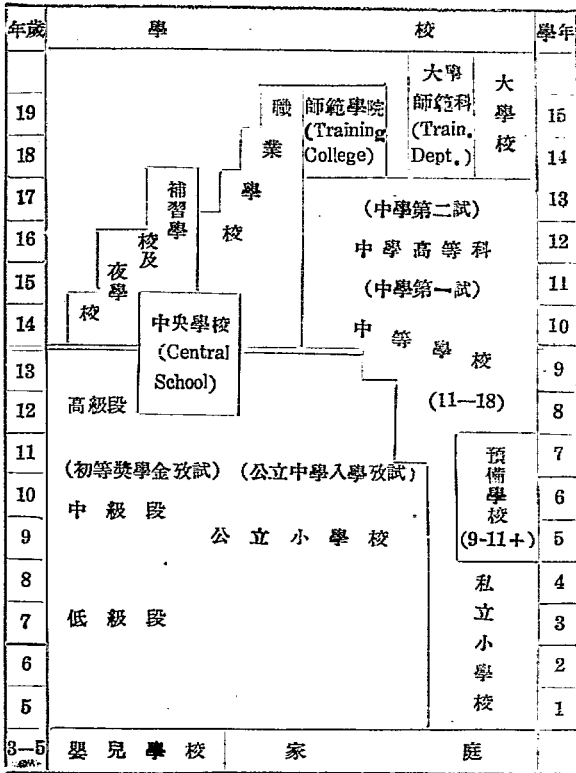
| 年歲 | 學 校 | 學年 |
|---|---|---|
| 19 | 職業學校 師範學院 (Training College) 大學師範科 (Train. Dept.) 大學校 | 15 |
| 18 | | 14 |
| 17 | 補習學校及夜學校 | 13 |
| 16 | (中學第二試) | 12 |
| 15 | 中學高等科 | 11 |
| 14 | (中學第一試) 中央學校 (Central School) | 10 |
| 13 | 中等學校 | 9 |
| 12 | 高級段 (11—18) | 8 |
| 11 | (初等獎學金攷試) (公立中學入學攷試) 預備學校 (9-11+) | 7 |
| 10 | 中級段 | 6 |
| 9 | 公立小學校 | 5 |
| 8 | 私立小學校 | 4 |
| 7 | 低級段 | 3 |
| 6 | | 2 |
| 5 | | 1 |
| 3—5 | 嬰兒學校 家庭 | |